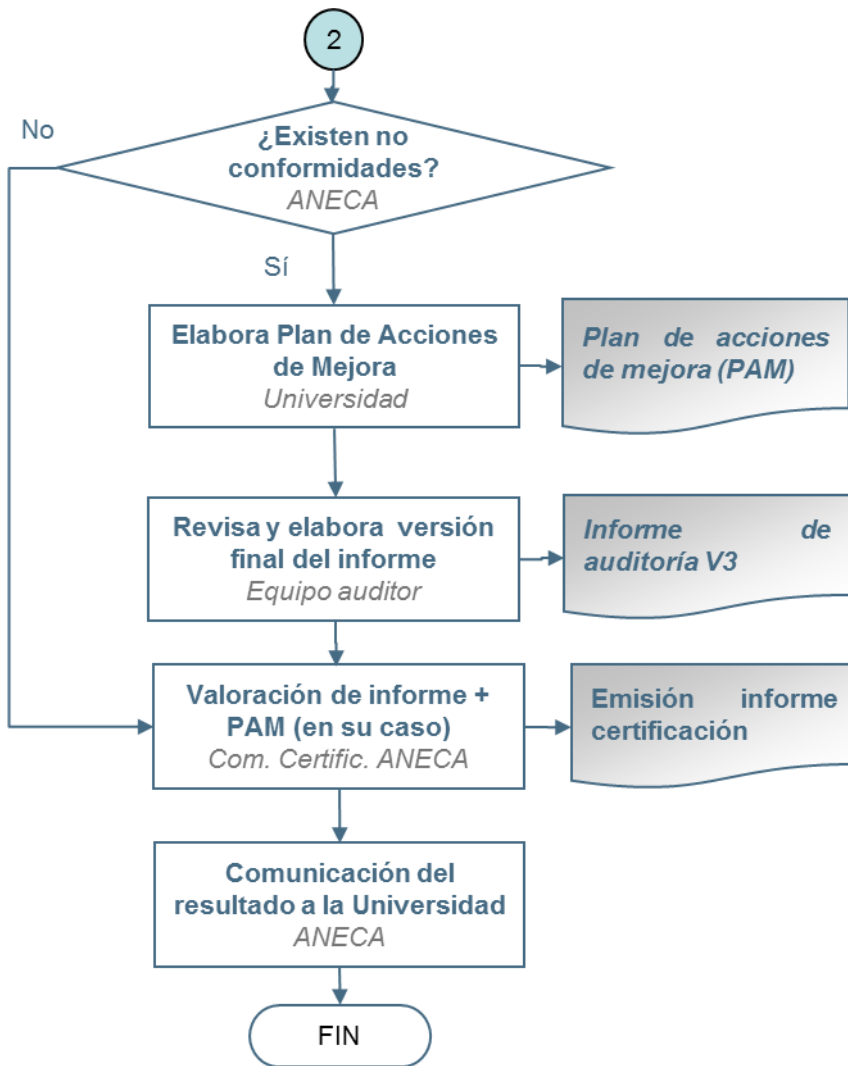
2

No

¿Existen no conformidades?
ANECA

Sí

Elabora Plan de Acciones de Mejora
Universidad

Plan de acciones de mejora (PAM)

Revisa y elabora versión final del informe
Equipo auditor

Informe de auditoría V3

Valoración de informe + PAM (en su caso)
Com. Certific. ANECA

Emisión informe certificación

Comunicación del resultado a la Universidad
ANECA

FIN